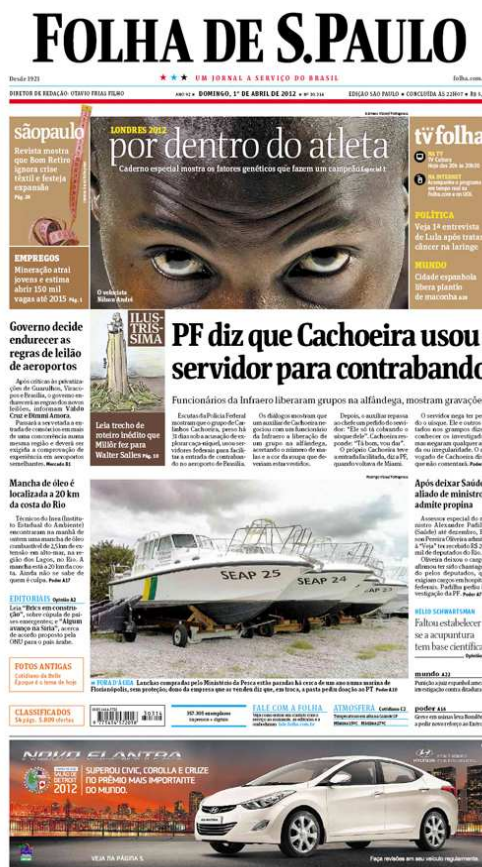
FOLHA DE S.PAULO

Desde 1921 ★★★ UM JORNAL A SERVIÇO DO BRASIL folha.com

DIRETOR DE REDAÇÃO: OTAVIO FRIAS FILHO ANO 92 ★ DOMINGO, 1º DE ABRIL DE 2012 ★ Nº 30.314 EDIÇÃO SÃO PAULO ★ CONCLUÍDA ÀS 22H07 ★ R$ 4

sãopaulo
Revista mostra que Bom Retiro ignora crise têxtil e festeja expansão

LONDRES 2012
por dentro do atleta
Caderno especial mostra os fatores genéticos que fazem um campeão

O velocista Bilson André

tv folha
Veja 1ª entrevista de Lula após tratar câncer na laringe

POLÍTICA

MUNDO
Cidade espanhola libera plantio de maconha

EMPREGOS
Mineração atrai jovens e estima abrir 150 mil vagas até 2015

Governo decide endurecer as regras de leilão de aeroportos

ILUSTRÍSSIMA
Leia trecho de roteiro inédito que Millôr fez para Walter Salles

PF diz que Cachoeira usou servidor para contrabando

Funcionários da Infraero liberaram grupos na alfândega, mostram gravações

Mancha de óleo é localizada a 20 km da costa do Rio

EDITORIAIS
Leia "Brics em construção", sobre cúpula de países emergentes; e "Alguns avanços na Saúde"

FOTOS ANTIGAS

Após deixar Saúde, aliado de ministro admite propina

HÉLIO SCHWARTSMAN
Faltou estabelecer se a acupuntura tem base científica

SEAP 25
SEAP 24

FORA D'ÁGUA Lanchas compradas pelo Ministério da Pesca estão paradas há cerca de um ano numa marina de Florianópolis, sem proteção; dono da empresa que as vendeu diz que, na troca, a pasta pediu doação ao PT

CLASSIFICADOS
FALE COM A FOLHA
ATMOSFERA

NOVO ELANTRA
SALÃO DE DETROIT 2012
SUPEROU CIVIC, COROLLA E CRUZE NO PRÊMIO MAIS IMPORTANTE DO MUNDO.
HYUNDAI
VEJA NA PÁGINA 5